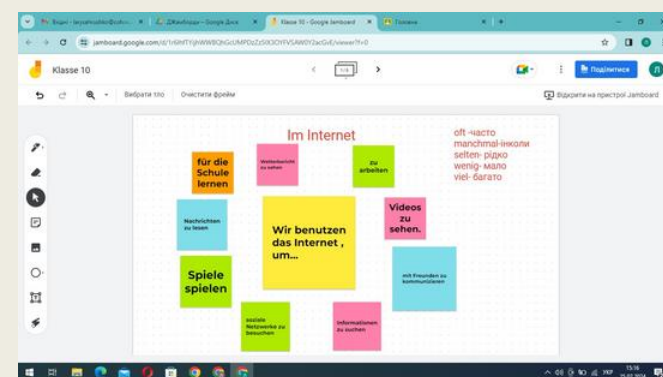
Вхідні - tanyashvalikr@yahoo... ×
ДЖамборди – Google Диск ×
Klasse 10 - Google Jamboard ×
Головна ×

jamboard.google.com/d/1r6INTYjHWWBQhGcUMPDzZz5tKXOtYFSAW0Y2acGvE/viewer?f=0

Klasse 10
1/1
Поділитися

Вибрати тло
Очистити фрейм
Відкрити на пристрої Jamboard

Im Internet

oft -часто
manchmal-іноколи
selten- рідко
wenig- мало
viel- багато

für die Schule lernen

Wetterbericht zu sehen

zu arbeiten

Nachrichten zu lesen

Wir benutzen das Internet , um...

Videos zu sehen.

Spiele spielen

mit Freunden zu kommunizieren

soziale Netzwerke zu besuchen

Informationen zu suchen

13:16